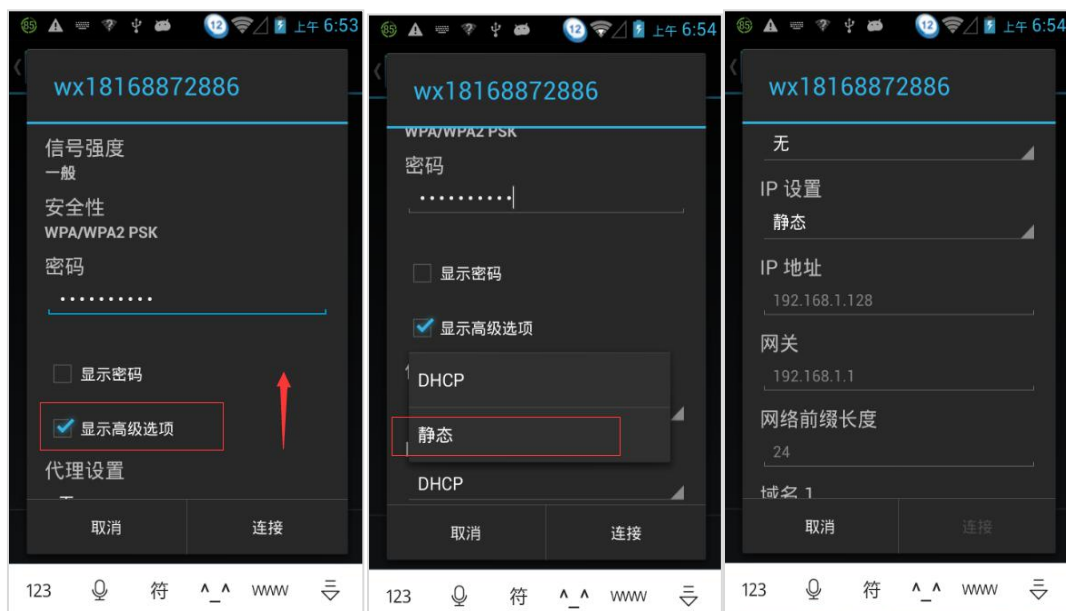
85 12 上午 6:53

wx18168872886

信号强度
一般
安全性
WPA/WPA2 PSK
密码
··········

显示密码
显示高级选项
代理设置

取消
连接

123 符 ^_^ www

85 12 上午 6:54

wx18168872886

WPA/WPA2 PSK
密码
··········

显示密码
显示高级选项

DHCP
静态

DHCP

取消
连接

123 符 ^_^ www

85 12 上午 6:54

wx18168872886

无
IP 设置
静态
IP 地址
192.168.1.128
网关
192.168.1.1
网络前缀长度
24
域名 1

取消
连接

123 符 ^_^ www